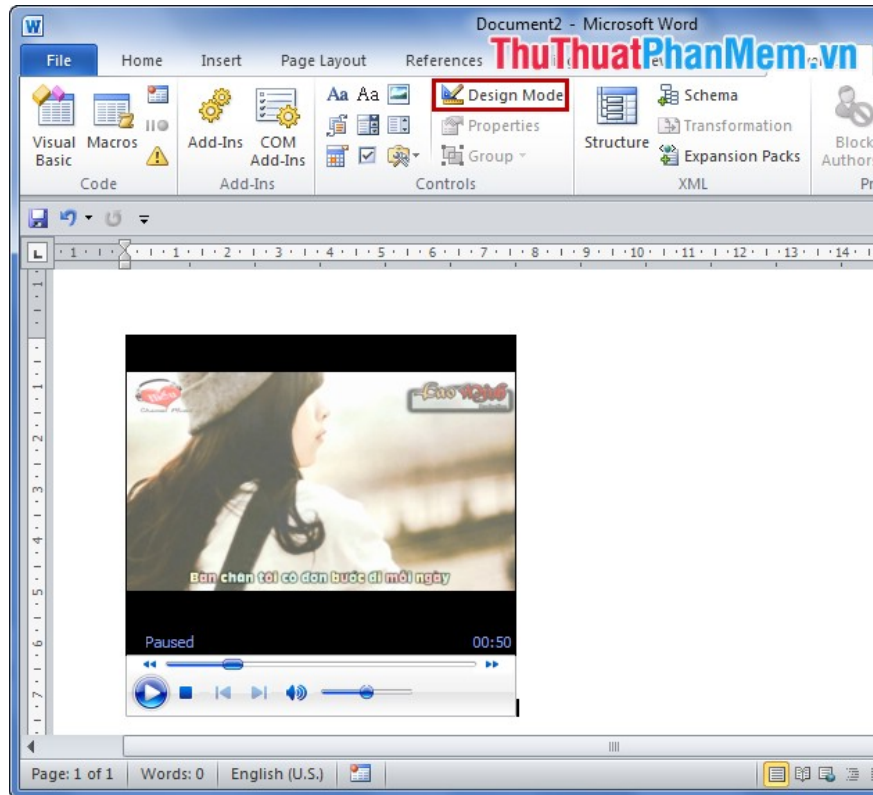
Document2 - Microsoft Word

File Home Insert Page Layout References

ThuThuatPhanMem.vn

Visual Basic Macros
Code

Add-Ins COM Add-Ins
Add-Ins

Design Mode
Properties
Group
Controls

Structure
Schema
Transformation
Expansion Packs
XML

Block Authors

Bàn chân tôi cô đơn bước đi mỗi ngày

Paused 00:50

Page: 1 of 1 Words: 0 English (U.S.)